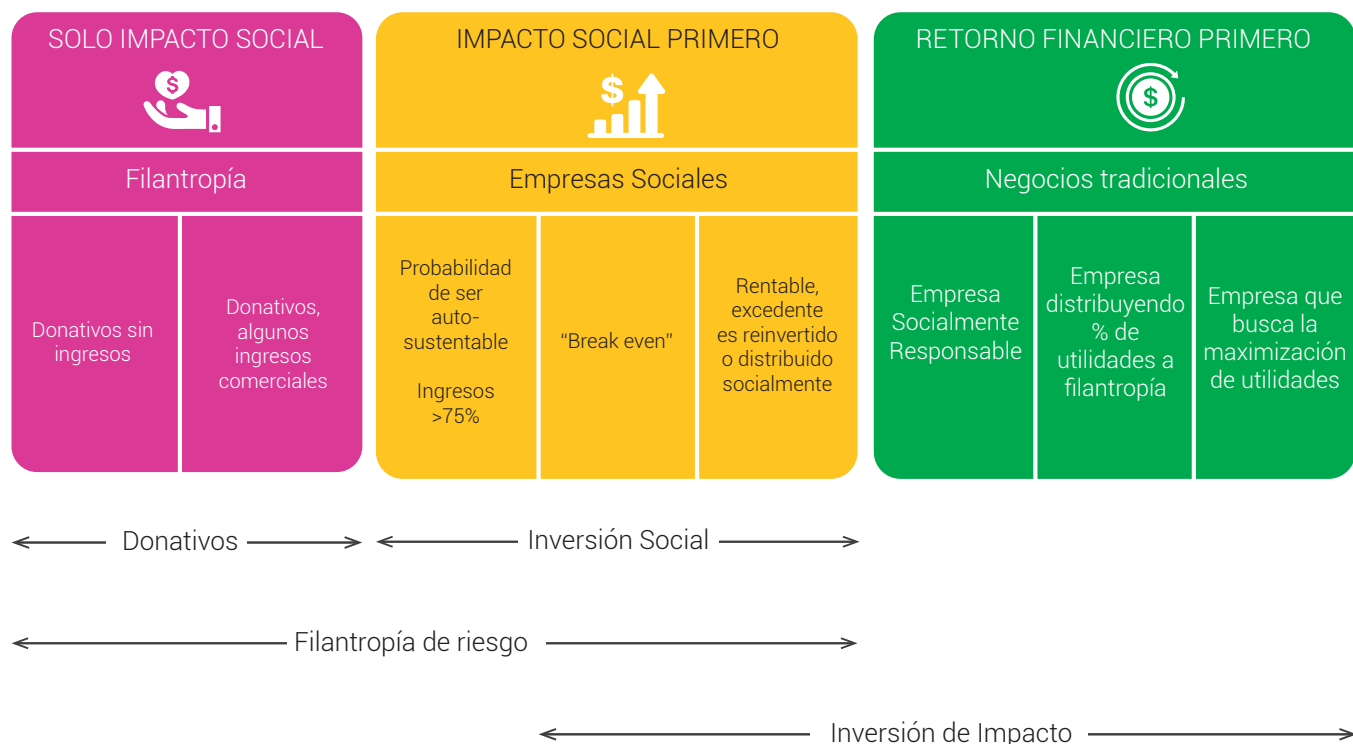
SOLO IMPACTO SOCIAL

Filantropía

Donativos sin ingresos

Donativos, algunos ingresos comerciales

IMPACTO SOCIAL PRIMERO

Empresas Sociales

Probabilidad de ser auto-sustentable

Ingresos >75%

"Break even"

Rentable, excedente es reinvertido o distribuido socialmente

RETORNO FINANCIERO PRIMERO

Negocios tradicionales

Empresa Socialmente Responsable

Empresa distribuyendo % de utilidades a filantropía

Empresa que busca la maximización de utilidades

Donativos

Inversión Social

Filantropía de riesgo

Inversión de Impacto